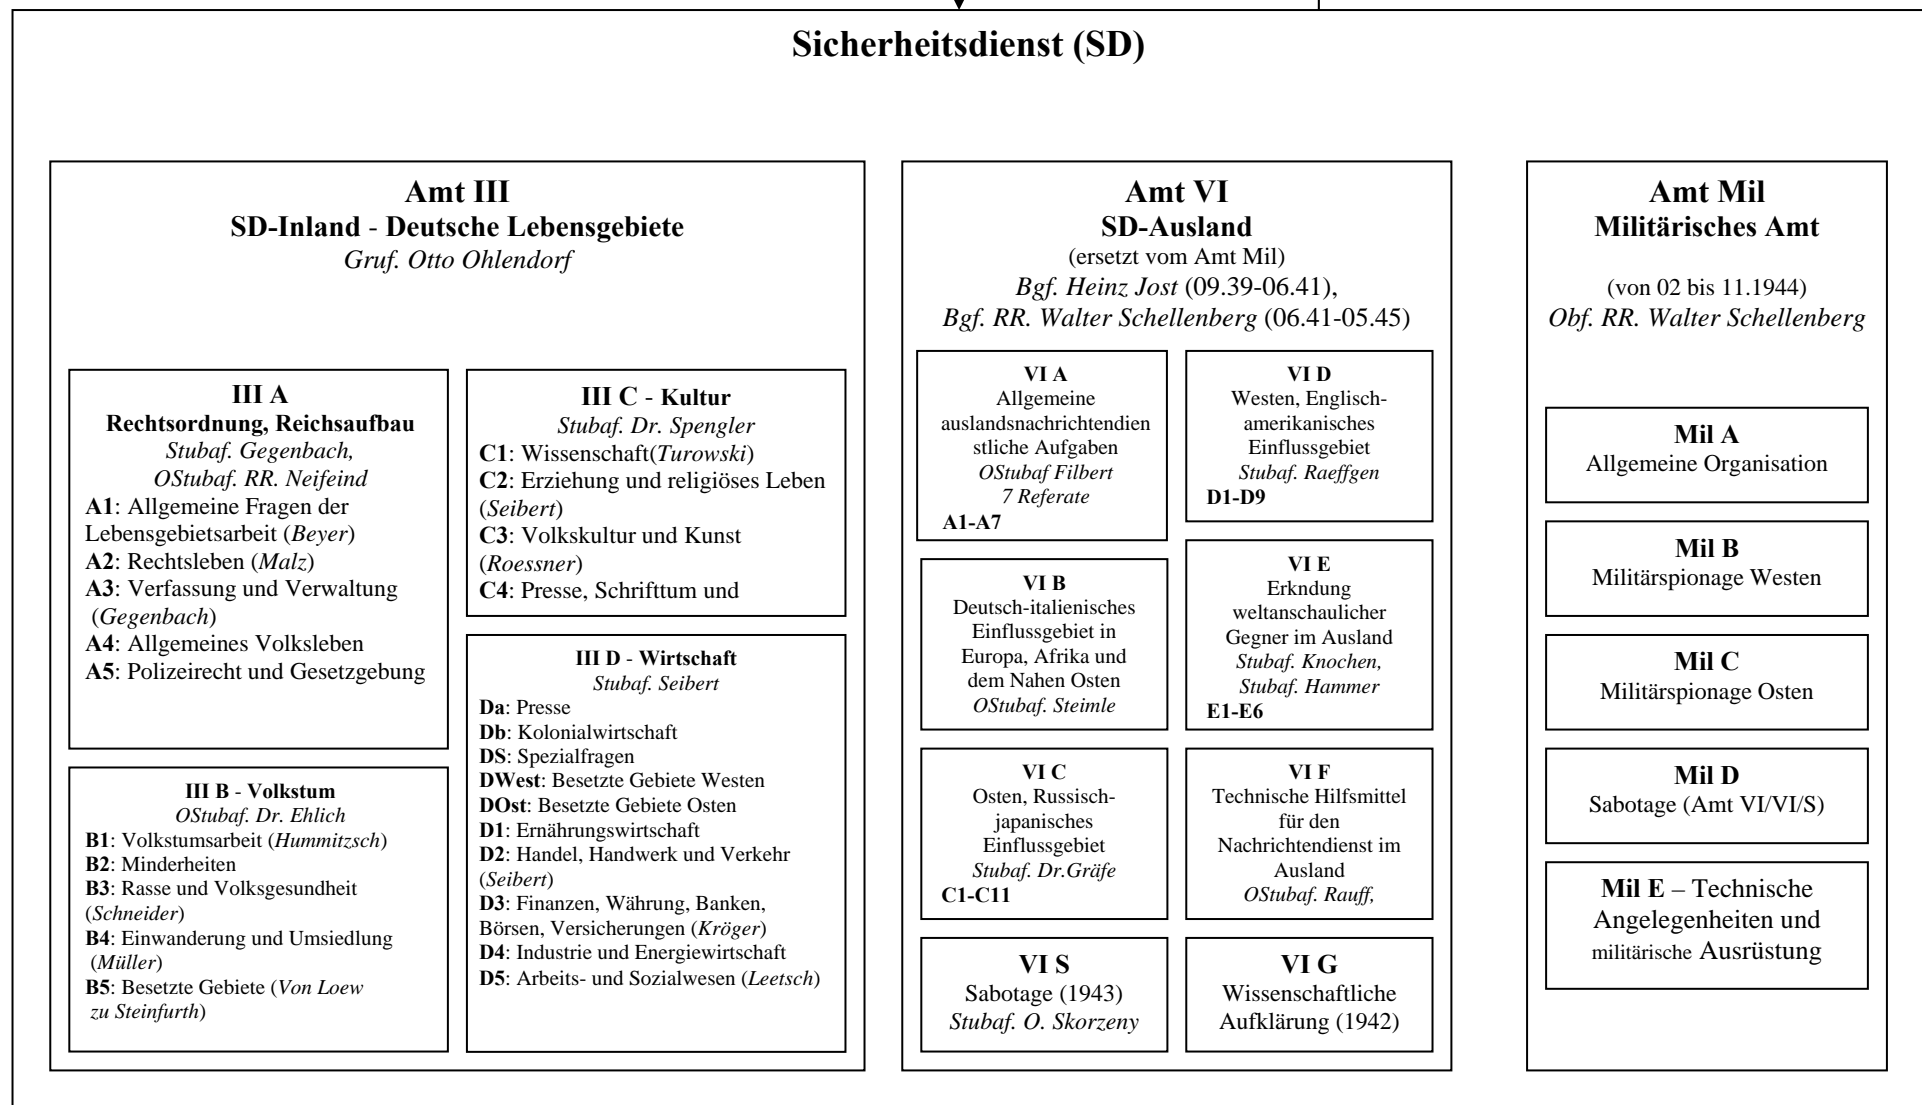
Sicherheitsdienst (SD)

Amt III
SD-Inland - Deutsche Lebensgebiete
Gruf. Otto Ohlendorf

III A
Rechtsordnung, Reichsaufbau
Stubaf. Gegenbach,
OStubaf. RR. Neifeind
A1: Allgemeine Fragen der Lebensgebietsarbeit (Beyer)
A2: Rechtsleben (Malz)
A3: Verfassung und Verwaltung (Gegenbach)
A4: Allgemeines Volksleben
A5: Polizeirecht und Gesetzgebung

III B - Volkstum
OStubaf. Dr. Ehlich
B1: Volkstumsarbeit (Hummitzsch)
B2: Minderheiten
B3: Rasse und Volksgesundheit (Schneider)
B4: Einwanderung und Umsiedlung (Müller)
B5: Besetzte Gebiete (Von Loew zu Steinfurth)

III C - Kultur
Stubaf. Dr. Spengler
C1: Wissenschaft(Turowski)
C2: Erziehung und religiöses Leben (Seibert)
C3: Volkskultur und Kunst (Roessner)
C4: Presse, Schrifttum und

III D - Wirtschaft
Stubaf. Seibert
Da: Presse
Db: Kolonialwirtschaft
DS: Spezialfragen
DWest: Besetzte Gebiete Westen
DOst: Besetzte Gebiete Osten
D1: Ernährungswirtschaft
D2: Handel, Handwerk und Verkehr (Seibert)
D3: Finanzen, Währung, Banken, Börsen, Versicherungen (Kröger)
D4: Industrie und Energiewirtschaft
D5: Arbeits- und Sozialwesen (Leetsch)

Amt VI
SD-Ausland
(ersetzt vom Amt Mil)
Bgf. Heinz Jost (09.39-06.41),
Bgf. RR. Walter Schellenberg (06.41-05.45)

VI A
Allgemeine auslandsnachrichtendienstliche Aufgaben
OStubaf Filbert
7 Referate
A1-A7

VI D
Westen, Englisch-amerikanisches Einflussgebiet
Stubaf. Raeffgen
D1-D9

VI B
Deutsch-italienisches Einflussgebiet in Europa, Afrika und dem Nahen Osten
OStubaf. Steimle

VI E
Erkndung weltanschaulicher Gegner im Ausland
Stubaf. Knochen,
Stubaf. Hammer
E1-E6

VI C
Osten, Russisch-japanisches Einflussgebiet
Stubaf. Dr.Gräfe
C1-C11

VI F
Technische Hilfsmittel für den Nachrichtendienst im Ausland
OStubaf. Rauff,

VI S
Sabotage (1943)
Stubaf. O. Skorzeny

VI G
Wissenschaftliche Aufklärung (1942)

Amt Mil
Militärisches Amt
(von 02 bis 11.1944)
Obf. RR. Walter Schellenberg

Mil A
Allgemeine Organisation

Mil B
Militärspionage Westen

Mil C
Militärspionage Osten

Mil D
Sabotage (Amt VI/VI/S)

Mil E – Technische Angelegenheiten und militärische Ausrüstung